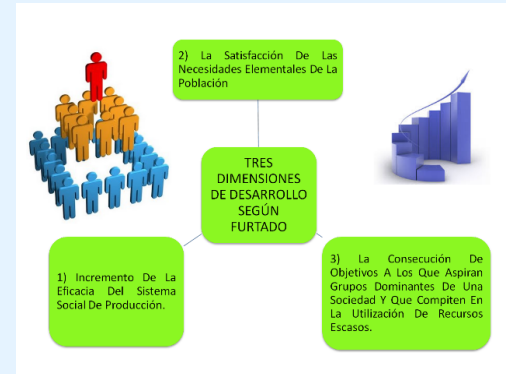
2) La Satisfacción De Las Necesidades Elementales De La Población

TRES DIMENSIONES DE DESARROLLO SEGÚN FURTADO

1) Incremento De La Eficacia Del Sistema Social De Producción.

3) La Consecución De Objetivos A Los Que Aspiran Grupos Dominantes De Una Sociedad Y Que Compiten En La Utilización De Recursos Escasos.